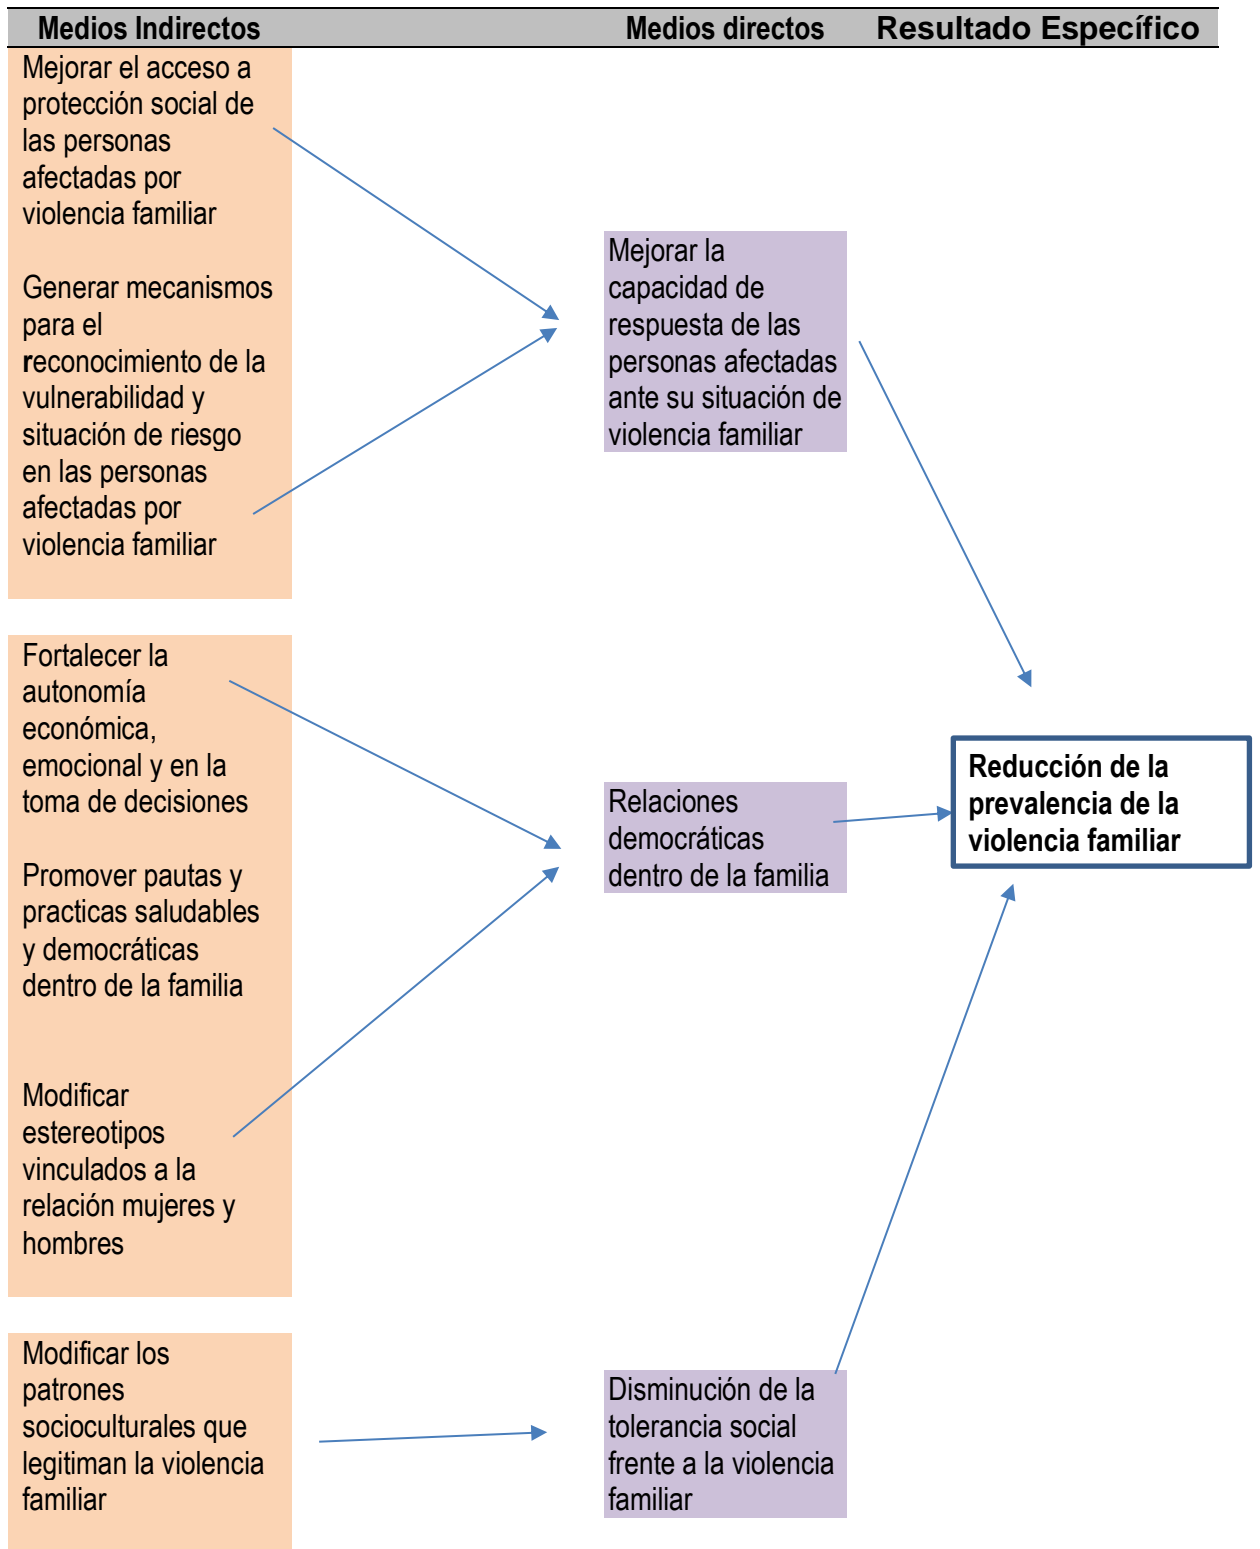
Medios Indirectos

Medios directos

Resultado Específico

Mejorar el acceso a protección social de las personas afectadas por violencia familiar

Generar mecanismos para el reconocimiento de la vulnerabilidad y situación de riesgo en las personas afectadas por violencia familiar

Mejorar la capacidad de respuesta de las personas afectadas ante su situación de violencia familiar

Fortalecer la autonomía económica, emocional y en la toma de decisiones

Promover pautas y practicas saludables y democráticas dentro de la familia

Relaciones democráticas dentro de la familia

Reducción de la prevalencia de la violencia familiar

Modificar estereotipos vinculados a la relación mujeres y hombres

Modificar los patrones socioculturales que legitiman la violencia familiar

Disminución de la tolerancia social frente a la violencia familiar